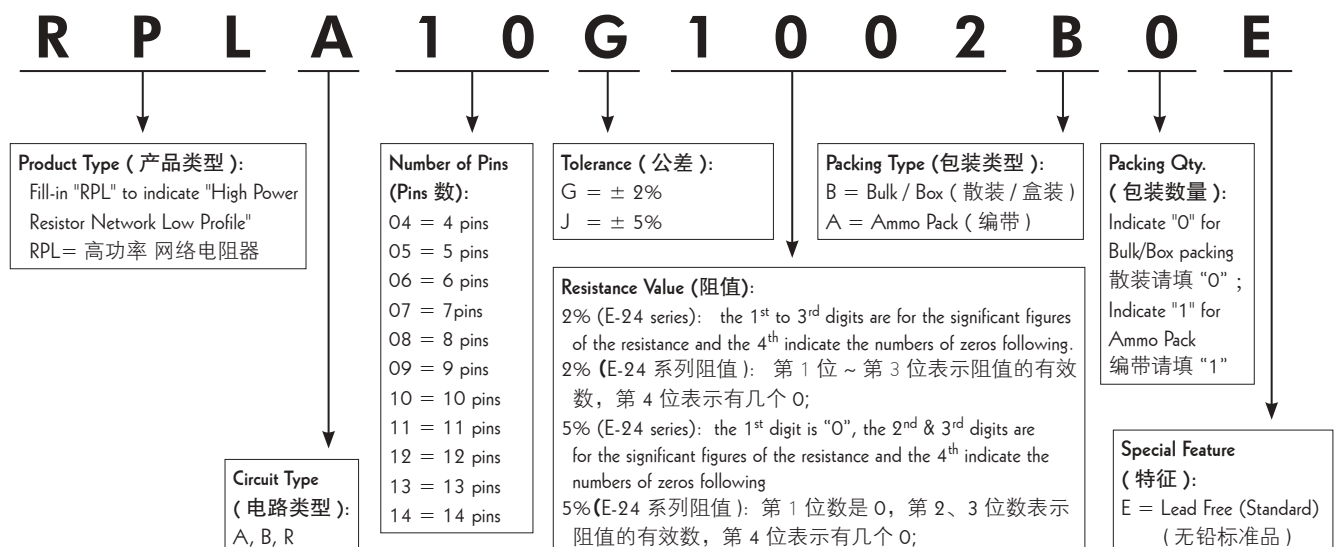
R P L A 1 0 G 1 0 0 2 B 0 E

Product Type ( 产品类型 ):
Fill-in "RPL" to indicate "High Power Resistor Network Low Profile"
RPL= 高功率 网络电阻器

Circuit Type ( 电路类型 ):
A, B, R

Number of Pins (Pins 数):
04 = 4 pins
05 = 5 pins
06 = 6 pins
07 = 7pins
08 = 8 pins
09 = 9 pins
10 = 10 pins
11 = 11 pins
12 = 12 pins
13 = 13 pins
14 = 14 pins

Tolerance ( 公差 ):
G = ± 2%
J = ± 5%

Resistance Value (阻值):
2% (E-24 series): the $1^{st}$ to $3^{rd}$ digits are for the significant figures of the resistance and the $4^{th}$ indicate the numbers of zeros following.
2% (E-24 系列阻值 ): 第 1 位 ~ 第 3 位表示阻值的有效数，第 4 位表示有几个 0;
5% (E-24 series): the $1^{st}$ digit is "0", the $2^{nd}$ & $3^{rd}$ digits are for the significant figures of the resistance and the $4^{th}$ indicate the numbers of zeros following
5%(E-24 系列阻值 ): 第 1 位数是 0，第 2、3 位数表示阻值的有效数，第 4 位表示有几个 0;

Packing Type (包装类型 ):
B = Bulk / Box ( 散装 / 盒装 )
A = Ammo Pack ( 编带 )

Packing Qty. ( 包装数量 ):
Indicate "0" for Bulk/Box packing
散装请填 "0" ;
Indicate "1" for Ammo Pack
编带请填 "1"

Special Feature ( 特征 ):
E = Lead Free (Standard)
( 无铅标准品 )